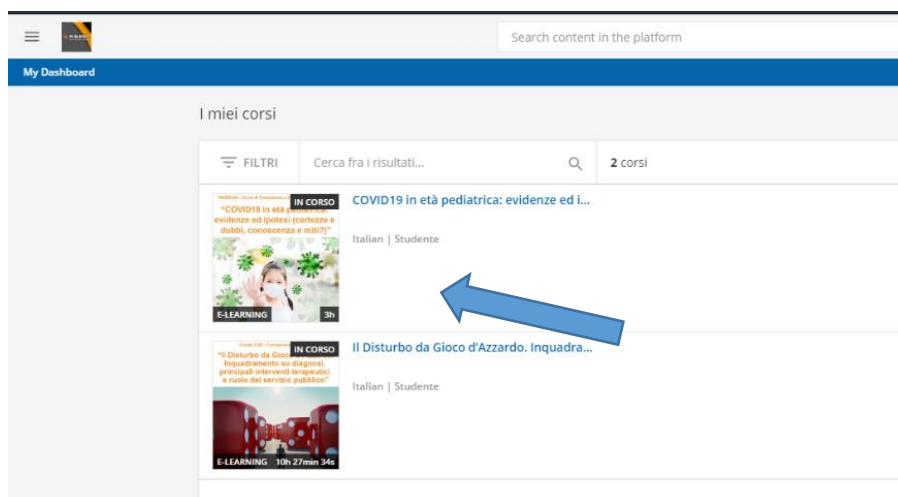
Search content in the platform

My Dashboard

I miei corsi

FILTRI

Cerca fra i risultati...

2 corsi

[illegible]

"COVID19 in età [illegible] evidenze ed ipotesi (certezze e dubbi, conoscenza e miti?)"

IN CORSO

E-LEARNING

3h

COVID19 in età pediatrica: evidenze ed i...

Italian | Studente

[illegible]

"Il Disturbo da Gioco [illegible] Inquadramento su diagnosi, principali interventi terapeutici e ruolo del servizio pubblico"

IN CORSO

E-LEARNING

10h 27min 34s

Il Disturbo da Gioco d'Azzardo. Inquadra...

Italian | Studente